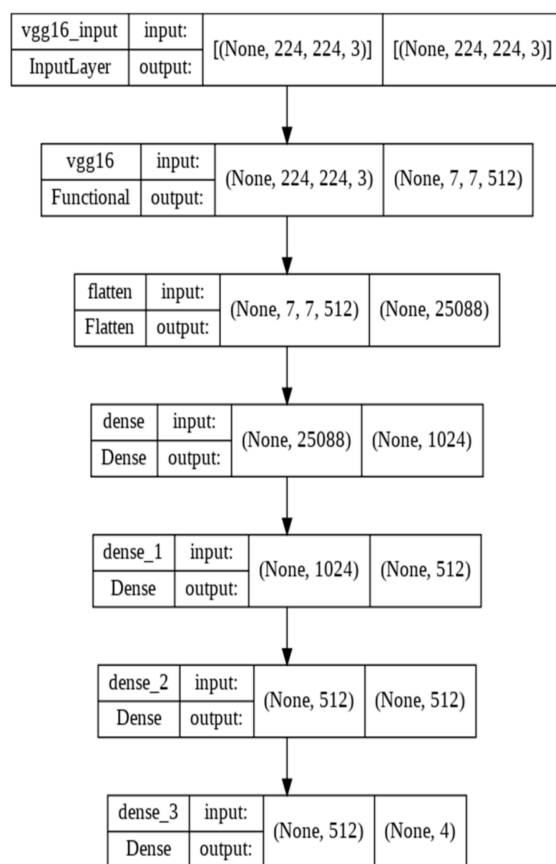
vgg16_input | input: | [(None, 224, 224, 3)] | [(None, 224, 224, 3)]
InputLayer | output:

vgg16 | input: | (None, 224, 224, 3) | (None, 7, 7, 512)
Functional | output:

flatten | input: | (None, 7, 7, 512) | (None, 25088)
Flatten | output:

dense | input: | (None, 25088) | (None, 1024)
Dense | output:

dense_1 | input: | (None, 1024) | (None, 512)
Dense | output:

dense_2 | input: | (None, 512) | (None, 512)
Dense | output:

dense_3 | input: | (None, 512) | (None, 4)
Dense | output: